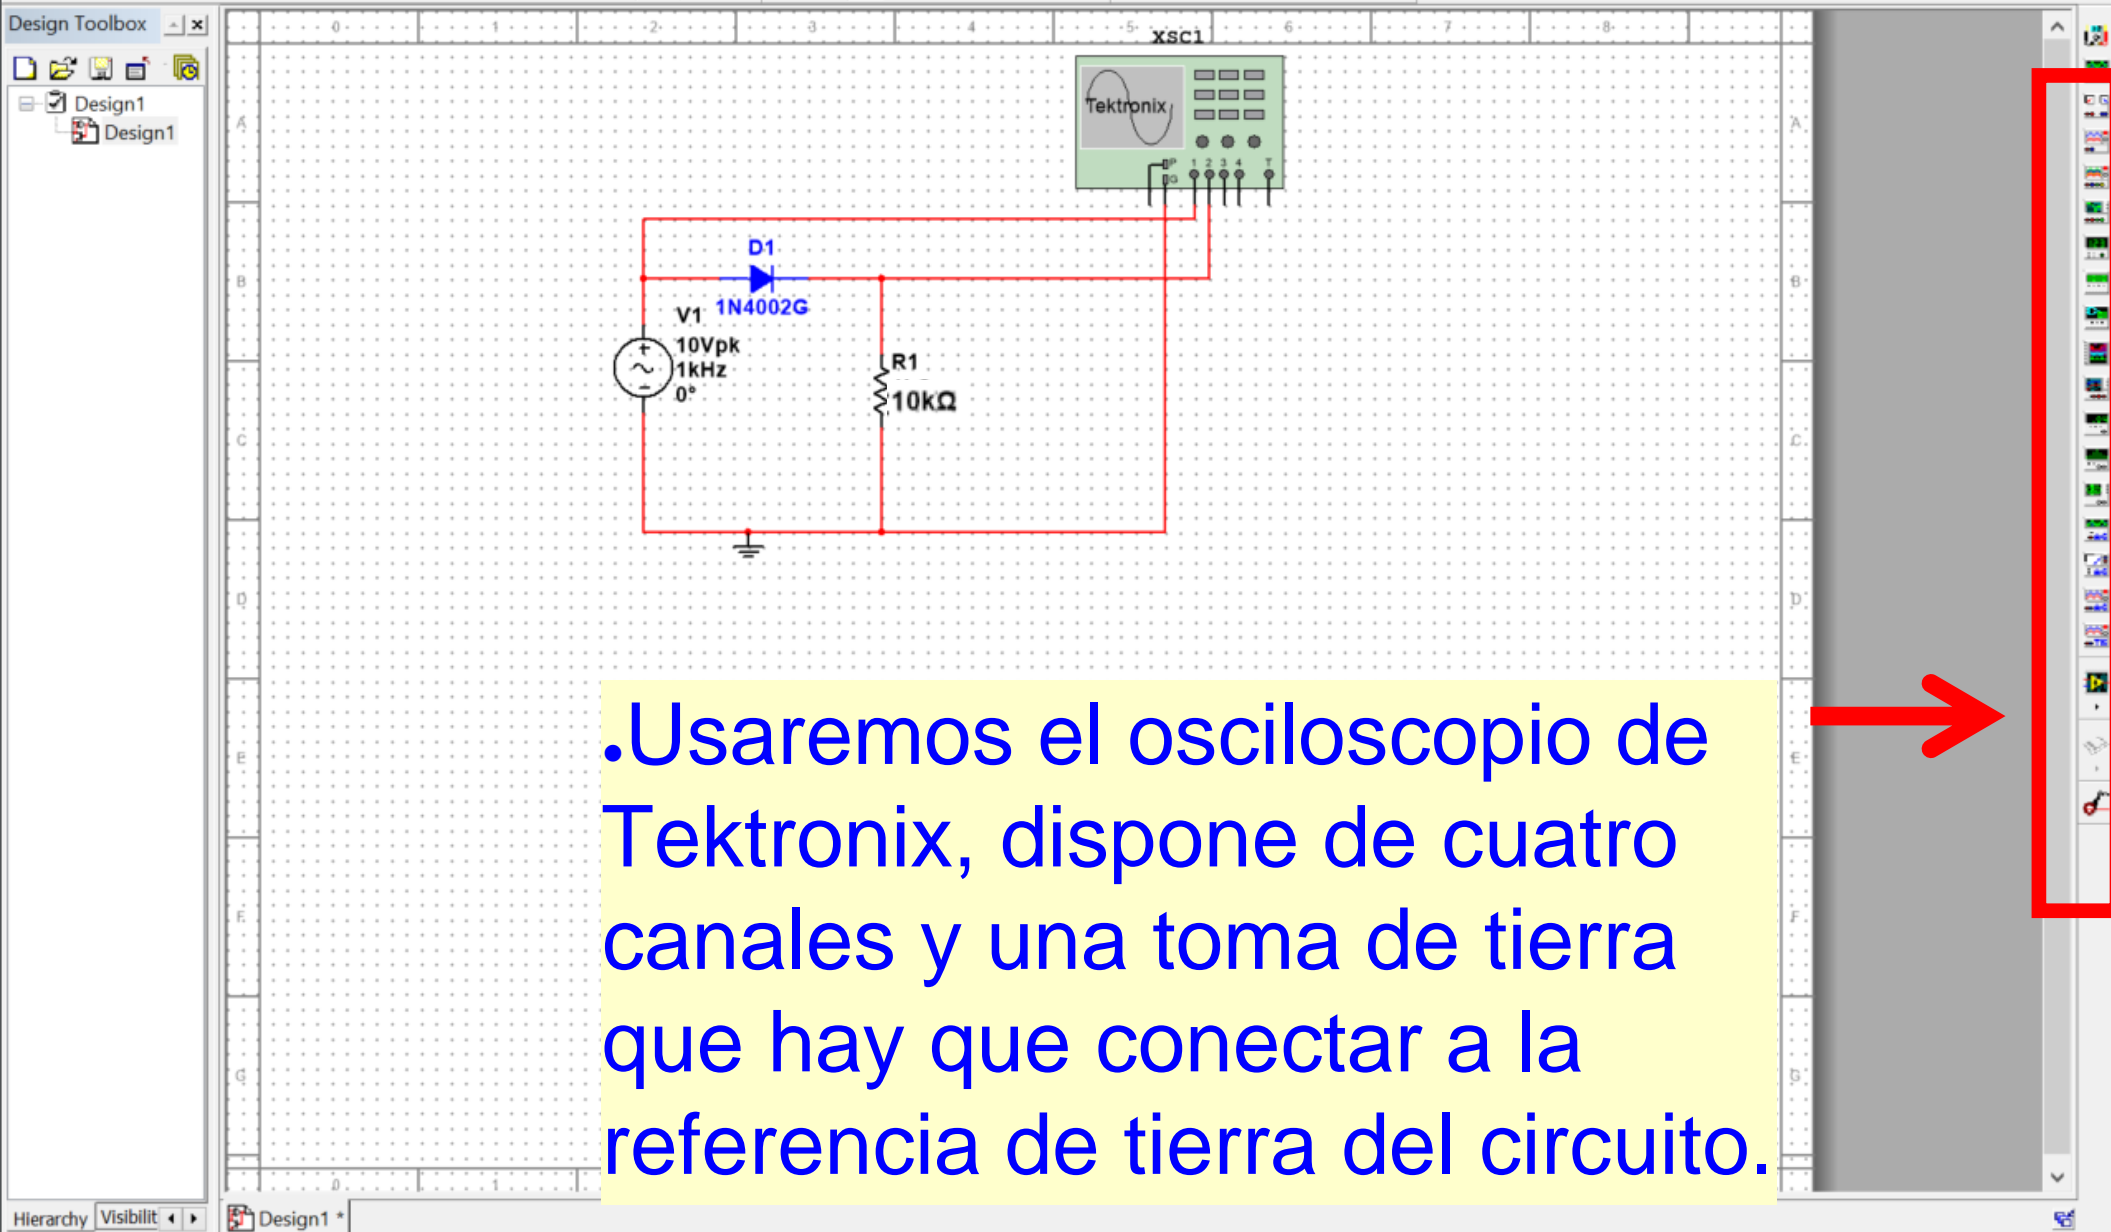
Design Toolbox

Design1

Design1

Hierarchy | Visibilit

Design1 *

0 1 2 3 4 5 6 7 8

A B C D E F G

XSC1

Tektronix

P G 1 2 3 4 T

D1

1N4002G

V1

10Vpk

1kHz

0°

R1

10kΩ

.Usaremos el osciloscopio de Tektronix, dispone de cuatro canales y una toma de tierra que hay que conectar a la referencia de tierra del circuito.